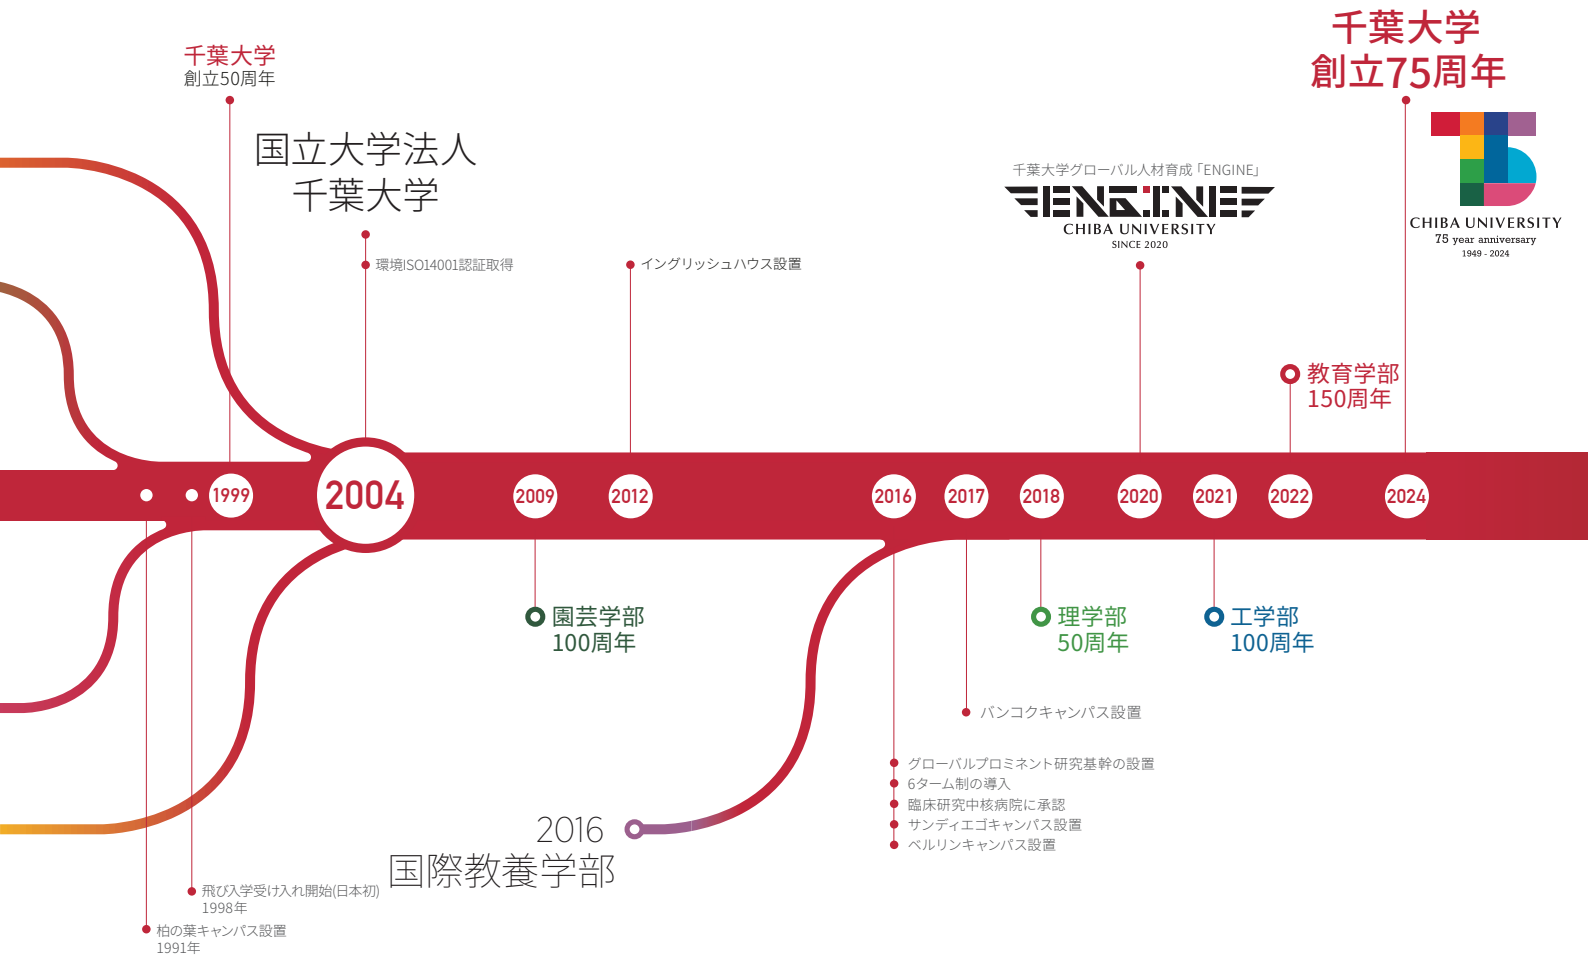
千葉大学
創立75周年

千葉大学
創立50周年

国立大学法人
千葉大学

環境ISO14001認証取得

イングリッシュハウス設置

千葉大学グローバル人材育成「ENGINE」
ENGINE
CHIBA UNIVERSITY
SINCE 2020

CHIBA UNIVERSITY
75 year anniversary
1949 - 2024

教育学部
150周年

1999 2004 2009 2012 2016 2017 2018 2020 2021 2022 2024

園芸学部
100周年

理学部
50周年

工学部
100周年

バンコクキャンパス設置

グローバルプロミネント研究基幹の設置
6ターム制の導入
臨床研究中核病院に承認
サンディエゴキャンパス設置
ベルリンキャンパス設置

2016
国際教養学部

飛び入学受け入れ開始(日本初)
1998年

柏の葉キャンパス設置
1991年